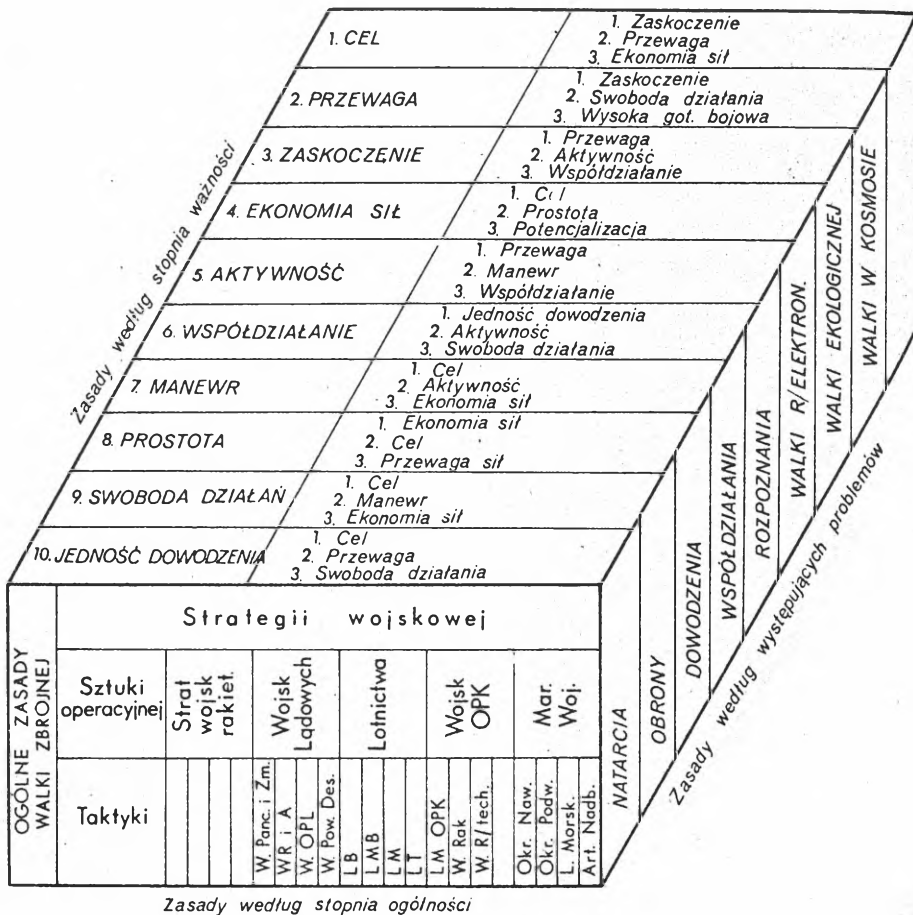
Zasady według stopnia ważności

1. CEL
1. Zaskoczenie
2. Przewaga
3. Ekonomia sił

2. PRZEWAGA
1. Zaskoczenie
2. Swoboda działania
3. Wysoka got. bojowa

3. ZASKOCZENIE
1. Przewaga
2. Aktywność
3. Współdziałanie

4. EKONOMIA SIŁ
1. Cel
2. Prostota
3. Potencjalizacja

5. AKTYWNOŚĆ
1. Przewaga
2. Manewr
3. Współdziałanie

6. WSPÓŁDZIAŁANIE
1. Jedność dowodzenia
2. Aktywność
3. Swoboda działania

7. MANEWR
1. Cel
2. Aktywność
3. Ekonomia sił

8. PROSTOTA
1. Ekonomia sił
2. Cel
3. Przewaga sił

9. SWOBODA DZIAŁAŃ
1. Cel
2. Manewr
3. Ekonomia sił

10. JEDNOŚĆ DOWODZENIA
1. Cel
2. Przewaga
3. Swoboda działania

WALKI W KOSMOSIE
WALKI EKOLOGICZNEJ
WALKI R/ELEKTRON.
ROZPOZNANIA
WSPÓŁDZIAŁANIA
DOWODZENIA
OBRONY
NATARCIA

Zasady według występujących problemów

OGÓLNE ZASADY WALKI ZBROJNEJ

Strategii wojskowej

Sztuki operacyjnej

Taktyki

Strat. wojsk rakiet.

Wojsk Lądowych
W. Panc. i Zm.
WR i A
W. OPL
W. Pow. Des.

Lotnictwa
LB
LMB
LM
LT

Wojsk OPK
LM OPK
W. Rak
W. R/tech.

Mar. Woj.
Okr. Naw.
Okr. Podw.
L. Morsk.
Art. Nadb.

Zasady według stopnia ogólności